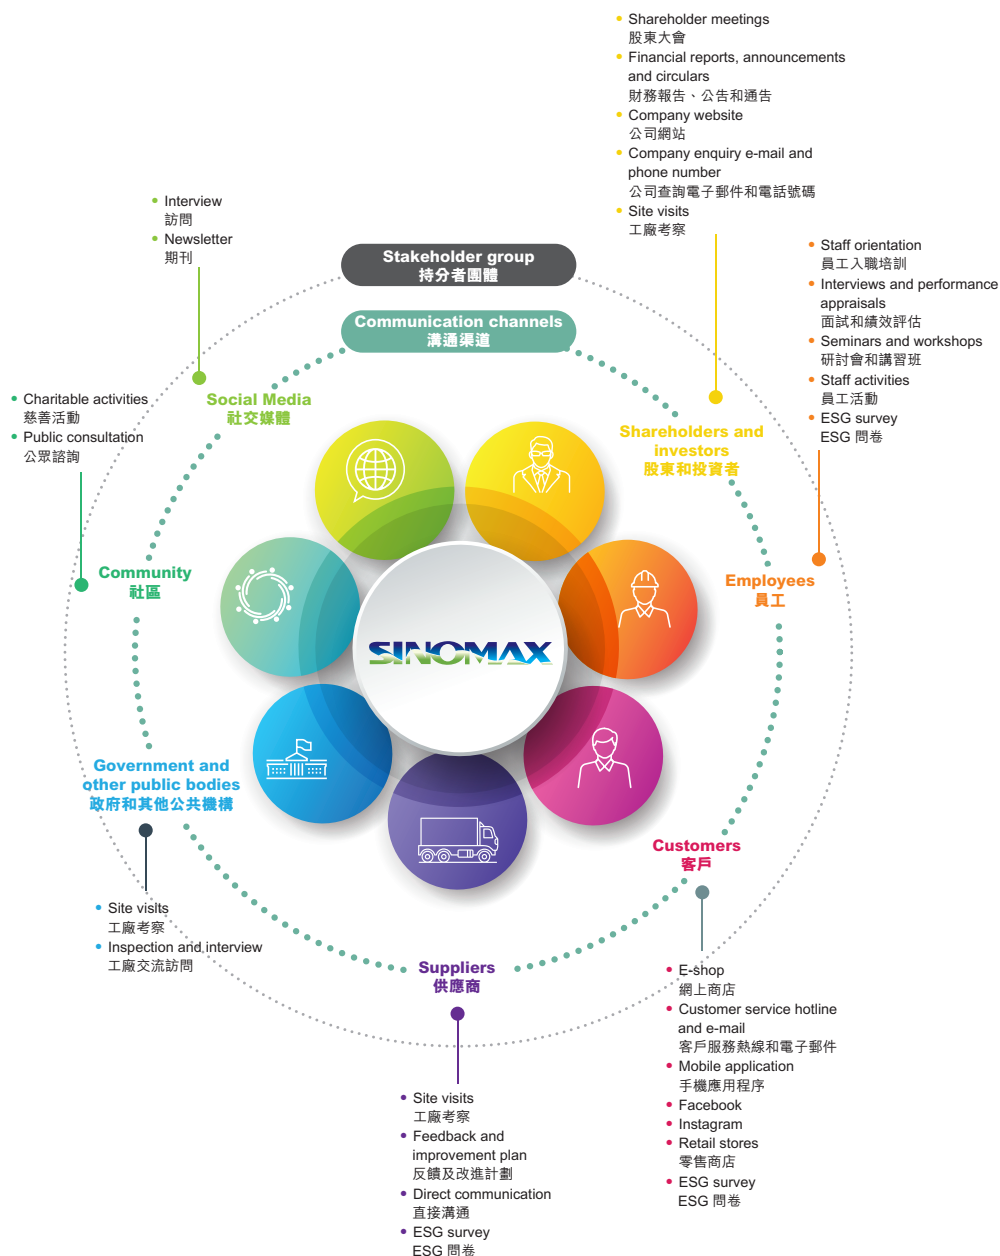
• Shareholder meetings
股東大會
• Financial reports, announcements and circulars
財務報告、公告和通告
• Company website
公司網站
• Company enquiry e-mail and phone number
公司查詢電子郵件和電話號碼
• Site visits
工廠考察

• Interview
訪問
• Newsletter
期刊

• Staff orientation
員工入職培訓
• Interviews and performance appraisals
面試和績效評估
• Seminars and workshops
研討會和講習班
• Staff activities
員工活動
• ESG survey
ESG 問卷

Stakeholder group
持分者團體

Communication channels
溝通渠道

• Charitable activities
慈善活動
• Public consultation
公眾諮詢

Social Media
社交媒體

Shareholders and investors
股東和投資者

Community
社區

Employees
員工

SINOMAX

Government and other public bodies
政府和其他公共機構

Customers
客戶

• Site visits
工廠考察
• Inspection and interview
工廠交流訪問

Suppliers
供應商

• E-shop
網上商店
• Customer service hotline and e-mail
客戶服務熱線和電子郵件
• Mobile application
手機應用程序
• Facebook
• Instagram
• Retail stores
零售商店
• ESG survey
ESG 問卷

• Site visits
工廠考察
• Feedback and improvement plan
反饋及改進計劃
• Direct communication
直接溝通
• ESG survey
ESG 問卷